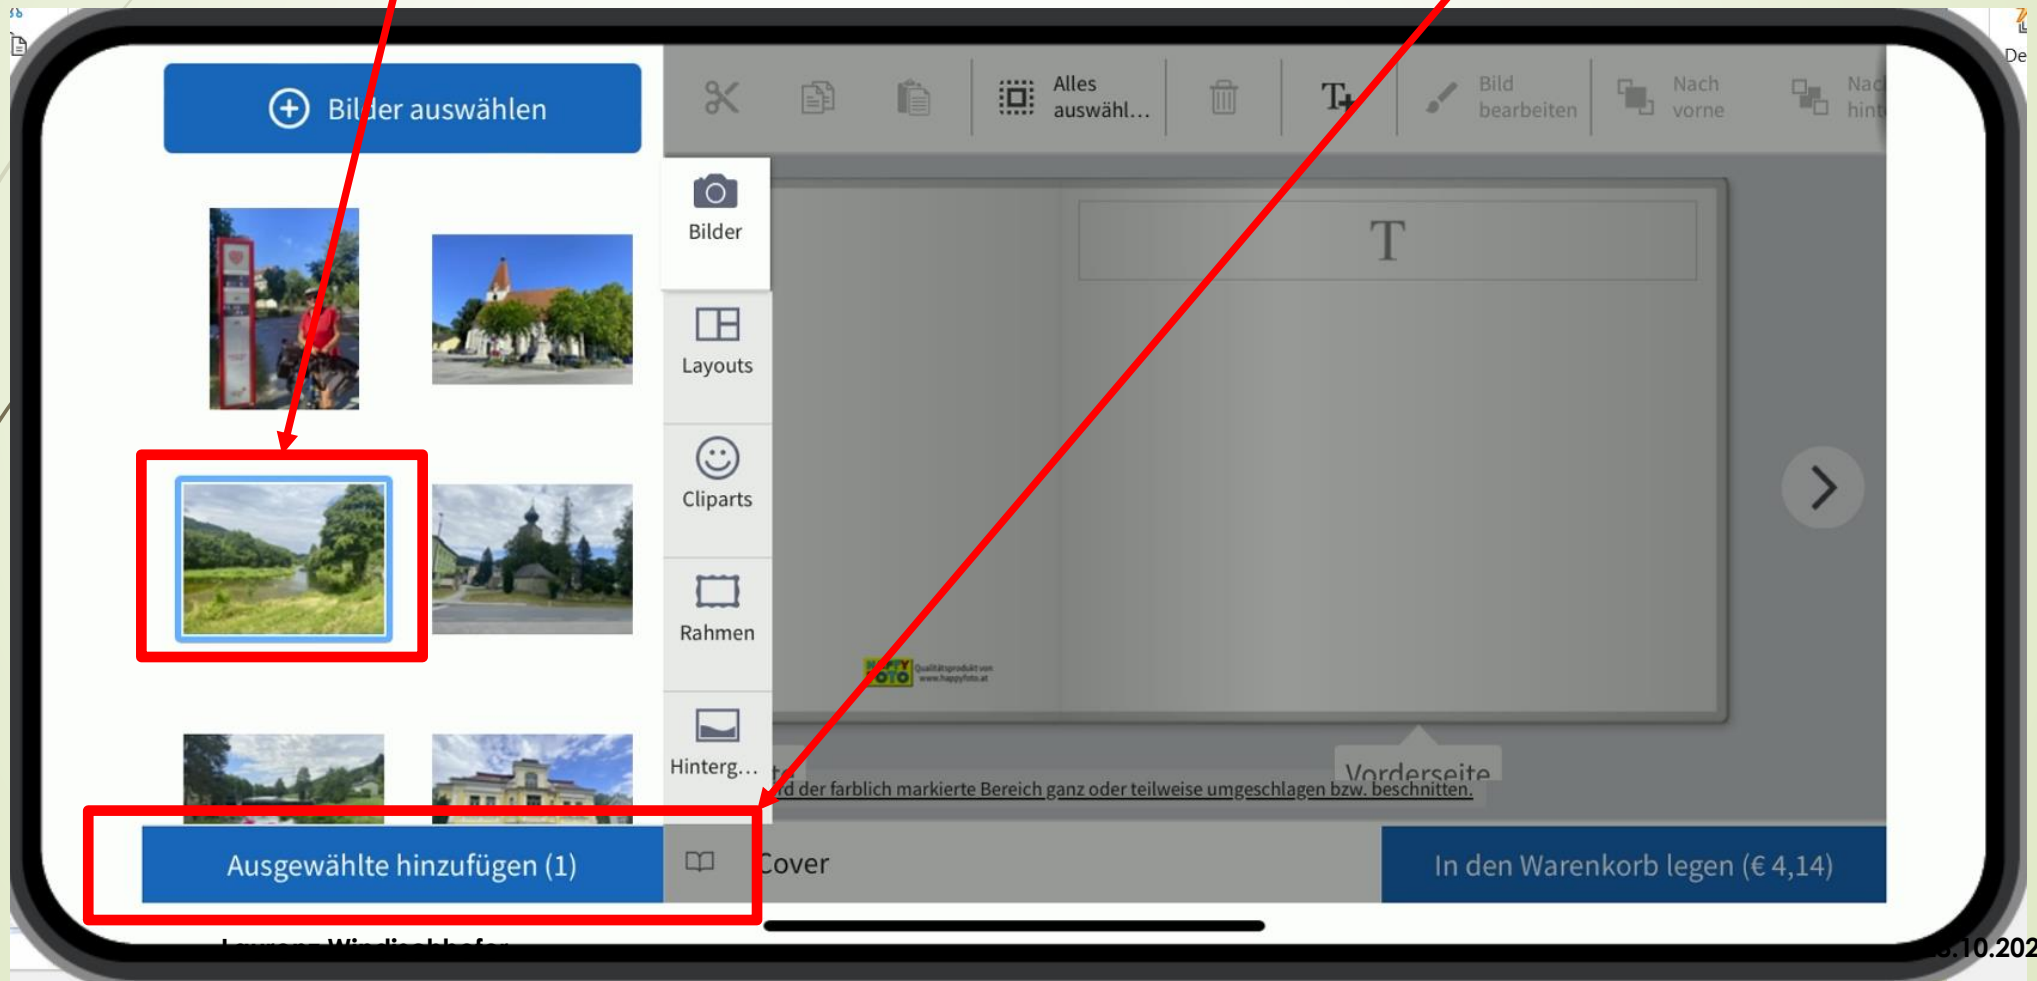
Bilder auswählen

Alles auswähl...

Bild bearbeiten

Nach vorne

Nach hint

Bilder

Layouts

Cliparts

Rahmen

Hinterg...

T

HAPPY FOTO Qualitätsprodukt von www.happyfoto.at

Vorderseite

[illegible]d der farblich markierte Bereich ganz oder teilweise umgeschlagen bzw. beschnitten.

Ausgewählte hinzufügen (1)

Cover

In den Warenkorb legen (€ 4,14)

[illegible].10.202